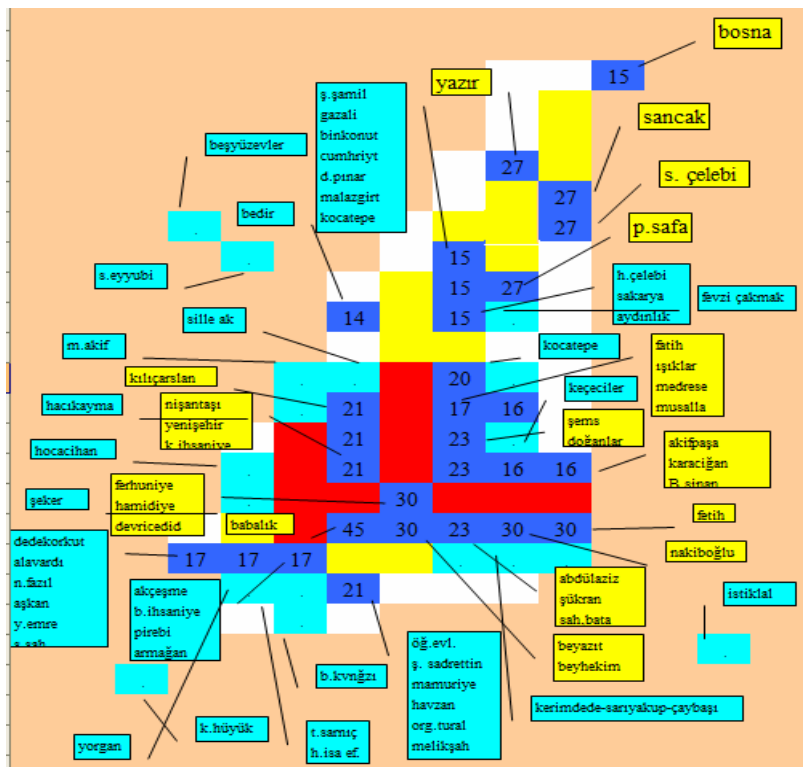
bosna

15

yazır

sancak

ş.şamil
gazali
binkonut
cumhriyt
d.pınar
malazgirt
kocatepe

27

27

27

s. çelebi

beşyüzevler

bedir

p.safa

15

15

27

s.eyyubi

h.çelebi
sakarya
aydınlık

fevzi çakmak

sille ak

14

15

m.akif

kocatepe

fatih
ışıklar
medrese
musalla

kılıçarslan

20

keçeciler

hacıkayma

nişantaşı
yenişehir
k.ihsaniye

21

17

16

şems
doğanlar

21

23

hocacihan

akifpaşa
karaciğan
B.sinan

21

23

16

16

şeker

ferhuniye
hamidiye
devricedid

30

babalık

45

30

23

30

30

fatih

dedekorkut
alavardı
n.fazıl
aşkan
y.emre
s.sah

17

17

17

nakiboğlu

akçeşme
b.ihsaniye
pirebi
armağan

21

abdülaziz
şükran
sah.bata

istiklal

öğ.evl.
ş. sadrettin
mamuriye
havzan
org.tural
melikşah

beyazıt
beyhekim

b.kvnğzı

kerimdede-sarıyakup-çaybaşı

k.hüyük

t.sarnıç
h.isa ef.

yorgan